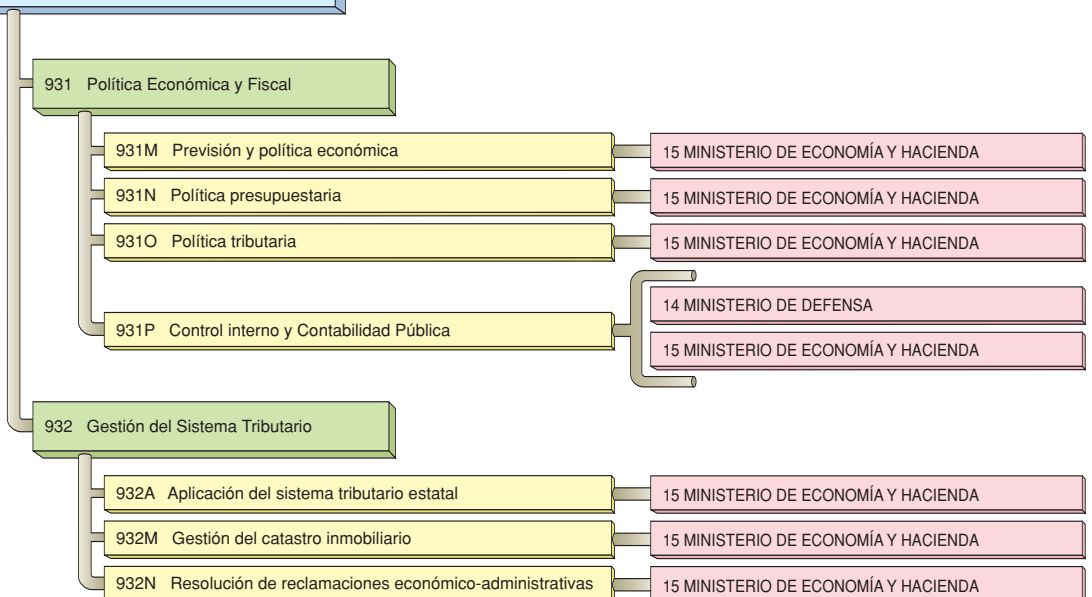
931 Política Económica y Fiscal

931M Previsión y política económica

15 MINISTERIO DE ECONOMÍA Y HACIENDA

931N Política presupuestaria

15 MINISTERIO DE ECONOMÍA Y HACIENDA

931O Política tributaria

15 MINISTERIO DE ECONOMÍA Y HACIENDA

931P Control interno y Contabilidad Pública

14 MINISTERIO DE DEFENSA

15 MINISTERIO DE ECONOMÍA Y HACIENDA

932 Gestión del Sistema Tributario

932A Aplicación del sistema tributario estatal

15 MINISTERIO DE ECONOMÍA Y HACIENDA

932M Gestión del catastro inmobiliario

15 MINISTERIO DE ECONOMÍA Y HACIENDA

932N Resolución de reclamaciones económico-administrativas

15 MINISTERIO DE ECONOMÍA Y HACIENDA